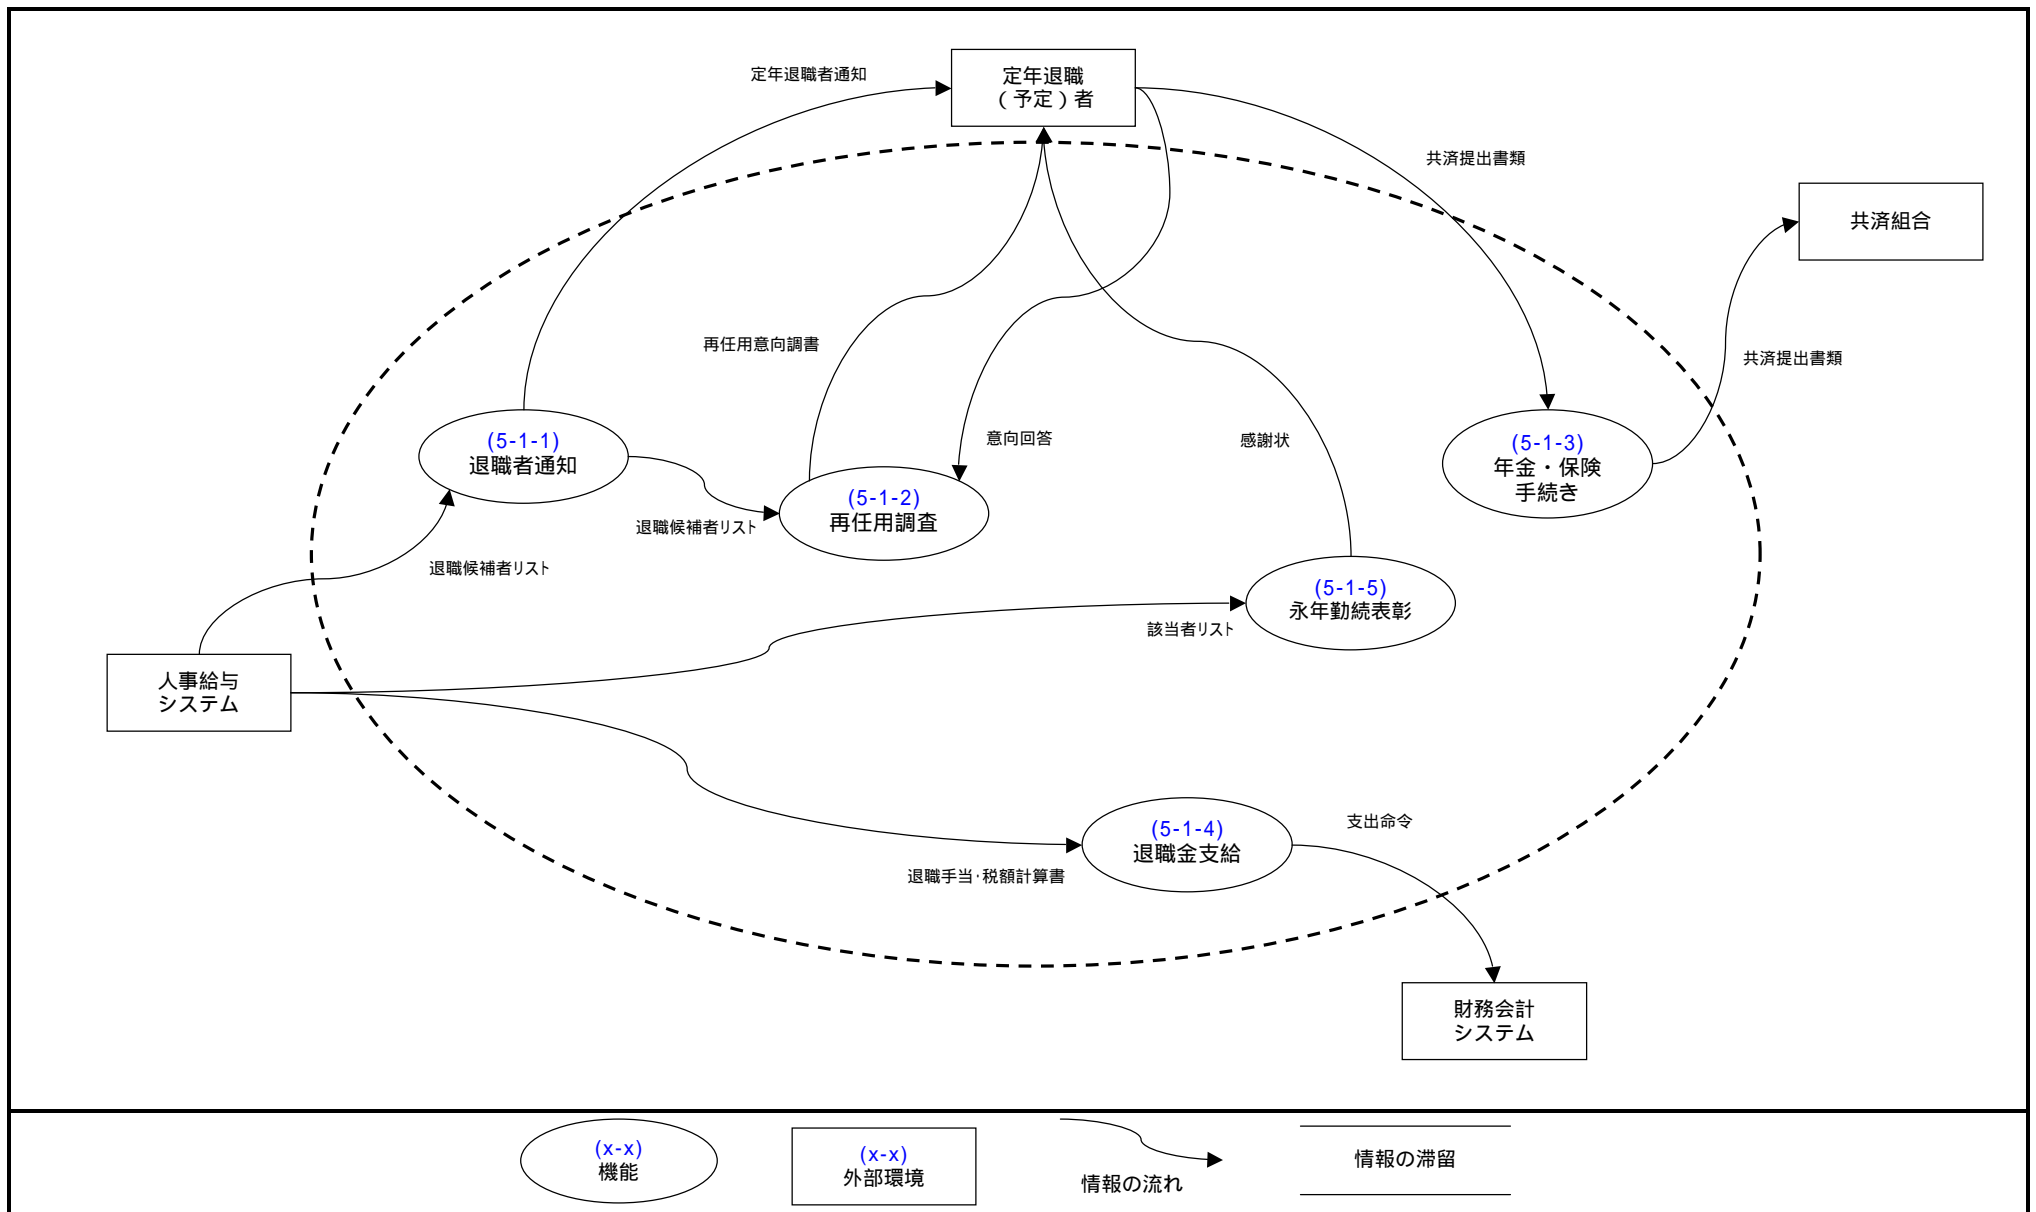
定年退職者通知

定年退職
（予定）者

共済提出書類

共済組合

共済提出書類

再任用意向調書

意向回答

感謝状

(5-1-1)
退職者通知

(5-1-2)
再任用調査

退職候補者リスト

(5-1-3)
年金・保険
手続き

退職候補者リスト

(5-1-5)
永年勤続表彰

該当者リスト

人事給与
システム

(5-1-4)
退職金支給

支出命令

退職手当･税額計算書

財務会計
システム

(x-x)
機能

(x-x)
外部環境

情報の流れ

情報の滞留